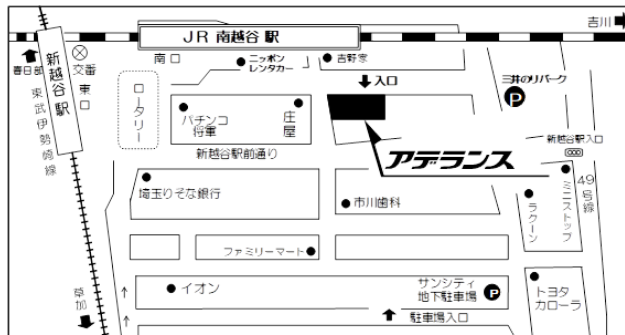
JR 南越谷 駅

吉川

春日部

新越谷駅

東武伊勢崎線

交番

東口

南口

ニッポンレンタカー

吉野家

入口

三井のリパーク

ロータリー

パチンコ将軍

庄屋

新越谷駅前通り

アデランス

新越谷駅入口

49号線

埼玉りそな銀行

市川歯科

ラクーン

ミニストップ

ファミリーマート

イオン

サンシティ地下駐車場

駐車場入口

トヨタカローラ

草加